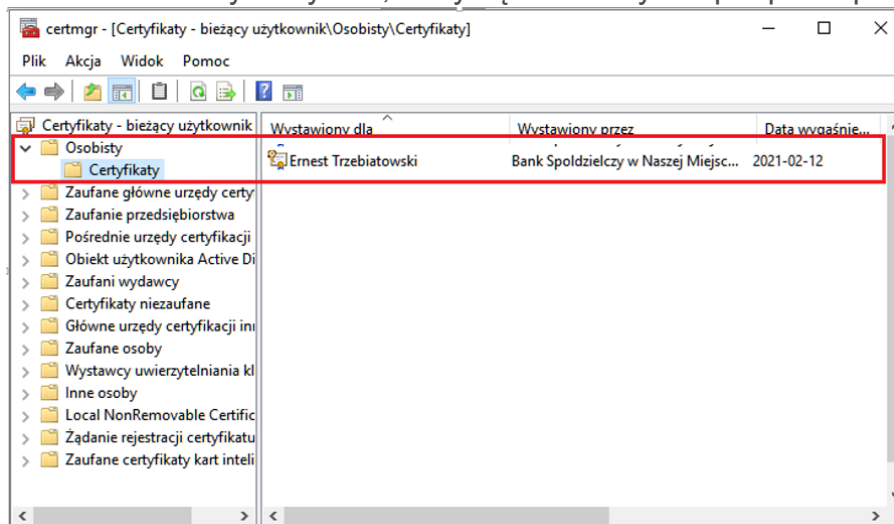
certmgr - [Certyfikaty - bieżący użytkownik\Osobisty\Certyfikaty]

Plik Akcja Widok Pomoc

Certyfikaty - bieżący użytkownik
Osobisty
Certyfikaty
Zaufane główne urzędy certy
Zaufanie przedsiębiorstwa
Pośrednie urzędy certyfikacji
Obiekt użytkownika Active Di
Zaufani wydawcy
Certyfikaty niezaufane
Główne urzędy certyfikacji in
Zaufane osoby
Wystawcy uwierzytelniania kl
Inne osoby
Local NonRemovable Certific
Żądanie rejestracji certyfikatu
Zaufane certyfikaty kart inteli

| Wystawiony dla | Wystawiony przez | Data wygaśnię... |
|---|---|---|
| Ernest Trzebiatowski | Bank Spoldzielczy w Naszej Miejsc... | 2021-02-12 |